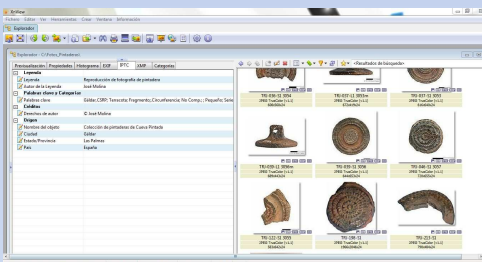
ErViewer
Fichero Editar Ver Herramientas Crear Ventana Información
Explorador
Explorador - C:\Fotos_Pintaderas\
Previsualización Propiedades Histograma EXIF IPTC XMP Categorías
Leyenda
Leyenda Reproducción de fotografía de pintadera
Autor de la Leyenda José Molina
Palabras clave y Categorías
Palabras clave Eskdar;CSRP; Terracota; Fragmento; Circunferencia; No Comp.; Pequeño; Sele
Créditos
Derechos de autor © José Molina
Origen
Nombre del objeto Colección de pintaderas de Cueva Pintada
Ciudad Gáldar
Estado/Provincia Las Palmas
País España
<Resultados de búsqueda>
TRE-036-11 3094
JPEG TrueColor (+1:1)
TRE-036-11 3093rev
JPEG TrueColor (+1:1)
TRE-037-11 3093
JPEG TrueColor (+1:1)
TRE-039-11 3094rev
JPEG TrueColor (+1:1)
TRE-039-11 3096
JPEG TrueColor (+1:1)
TRE-046-11 3097
JPEG TrueColor (+1:1)
TRE-112-11 3093
JPEG TrueColor (+1:1)
TRE-190-11
JPEG TrueColor (+1:1)
TRE-213-11
JPEG TrueColor (+1:1)